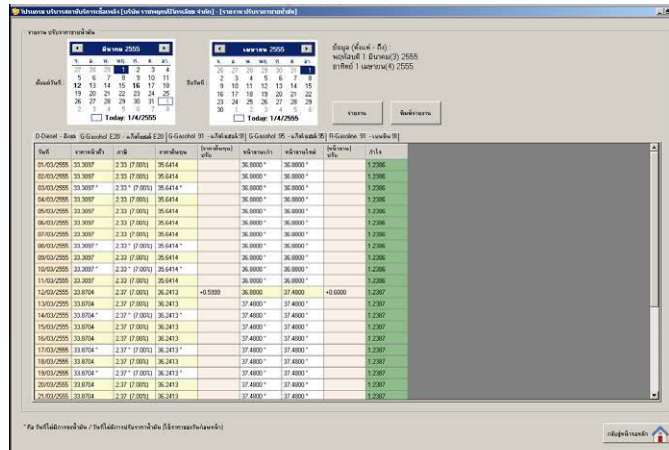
โปรแกรม บริหารสถานีบริการเชื้อเพลิง [บริษัท ราชพฤกษ์ปิโตรเลียม จำกัด] - [รายงาน ปรับราคาน้ำมัน]

รายงาน ปรับราคาน้ำมัน

| อา. | จ. | อ. | พ. | พฤ. | ศ. | ส. |
|---|---|---|---|---|---|---|
| 26 | 27 | 28 | 29 | 1 | 2 | 3 |
| 4 | 5 | 6 | 7 | 8 | 9 | 10 |
| 11 | 12 | 13 | 14 | 15 | 16 | 17 |
| 18 | 19 | 20 | 21 | 22 | 23 | 24 |
| 25 | 26 | 27 | 28 | 29 | 30 | 31 |
| 1 | 2 | 3 | 4 | 5 | 6 | 7 |

มีนาคม 2555

ตั้งแต่วันที่

Today: 1/4/2555

เมษายน 2555

ถึงวันที่

| อา. | จ. | อ. | พ. | พฤ. | ศ. | ส. |
|---|---|---|---|---|---|---|
| 25 | 26 | 27 | 28 | 29 | 30 | 31 |
| 1 | 2 | 3 | 4 | 5 | 6 | 7 |
| 8 | 9 | 10 | 11 | 12 | 13 | 14 |
| 15 | 16 | 17 | 18 | 19 | 20 | 21 |
| 22 | 23 | 24 | 25 | 26 | 27 | 28 |
| 29 | 30 | 1 | 2 | 3 | 4 | 5 |

Today: 1/4/2555

ข้อมูล (ตั้งแต่ - ถึง)
พฤหัสบดี 1 มีนาคม(3) 2555
อาทิตย์ 1 เมษายน(4) 2555

รายงาน

พิมพ์รายงาน

D-Diesel - ดีเซล | G-Gasohol E20 - แก๊สโซฮอล์ E20 | G-Gasohol 91 - แก๊สโซฮอล์ 91 | G-Gasohol 95 - แก๊สโซฮอล์ 95 | B-Gasoline 91 - เบนซิน 91

| วันที่ | ราคาหน้าถัง | ภาษี | ราคาต้นทุน | ราคาต้นทุน ปรับ | หน้าปั๊มเก่า | หน้าปั๊มใหม่ | หน้าปั๊ม ปรับ | กำไร |
|---|---|---|---|---|---|---|---|---|
| 01/03/2555 | 33.3097 | 2.33 (7.00%) | 35.6414 | | 36.8000 | 36.8000 | | 1.2386 |
| 02/03/2555 | 33.3097 | 2.33 (7.00%) | 35.6414 | | 36.8000 | 36.8000 | | 1.2386 |
| 03/03/2555 | 33.3097 * | 2.33 * (7.00%) | 35.6414 * | | 36.8000 * | 36.8000 * | | 1.2386 |
| 04/03/2555 | 33.3097 | 2.33 (7.00%) | 35.6414 | | 36.8000 | 36.8000 | | 1.2386 |
| 05/03/2555 | 33.3097 | 2.33 (7.00%) | 35.6414 | | 36.8000 | 36.8000 | | 1.2386 |
| 06/03/2555 | 33.3097 | 2.33 (7.00%) | 35.6414 | | 36.8000 | 36.8000 | | 1.2386 |
| 07/03/2555 | 33.3097 | 2.33 (7.00%) | 35.6414 | | 36.8000 | 36.8000 | | 1.2386 |
| 08/03/2555 | 33.3097 * | 2.33 * (7.00%) | 35.6414 * | | 36.8000 * | 36.8000 * | | 1.2386 |
| 09/03/2555 | 33.3097 | 2.33 (7.00%) | 35.6414 | | 36.8000 | 36.8000 | | 1.2386 |
| 10/03/2555 | 33.3097 * | 2.33 * (7.00%) | 35.6414 * | | 36.8000 * | 36.8000 * | | 1.2386 |
| 11/03/2555 | 33.3097 | 2.33 (7.00%) | 35.6414 | | 36.8000 | 36.8000 | | 1.2386 |
| 12/03/2555 | 33.8704 | 2.37 (7.00%) | 36.2413 | +0.5999 | 36.8000 | 37.4800 | +0.6800 | 1.2387 |
| 13/03/2555 | 33.8704 * | 2.37 * (7.00%) | 36.2413 * | | 37.4800 * | 37.4800 * | | 1.2387 |
| 14/03/2555 | 33.8704 * | 2.37 * (7.00%) | 36.2413 * | | 37.4800 * | 37.4800 * | | 1.2387 |
| 15/03/2555 | 33.8704 | 2.37 (7.00%) | 36.2413 | | 37.4800 | 37.4800 | | 1.2387 |
| 16/03/2555 | 33.8704 | 2.37 (7.00%) | 36.2413 | | 37.4800 | 37.4800 | | 1.2387 |
| 17/03/2555 | 33.8704 * | 2.37 * (7.00%) | 36.2413 * | | 37.4800 * | 37.4800 * | | 1.2387 |
| 18/03/2555 | 33.8704 | 2.37 (7.00%) | 36.2413 | | 37.4800 | 37.4800 | | 1.2387 |
| 19/03/2555 | 33.8704 | 2.37 * (7.00%) | 36.2413 * | | 37.4800 * | 37.4800 * | | 1.2387 |
| 20/03/2555 | 33.8704 | 2.37 (7.00%) | 36.2413 | | 37.4800 | 37.4800 | | 1.2387 |
| 21/03/2555 | 33.8704 * | 2.37 * (7.00%) | 36.2413 * | | 37.4800 * | 37.4800 * | | 1.2387 |

* คือ วันที่ไม่มีการลงน้ำมัน / วันที่ไม่มีการปรับราคาน้ำมัน (ใช้ราคาของวันก่อนหน้า)

กลับสู่หน้าหลัก